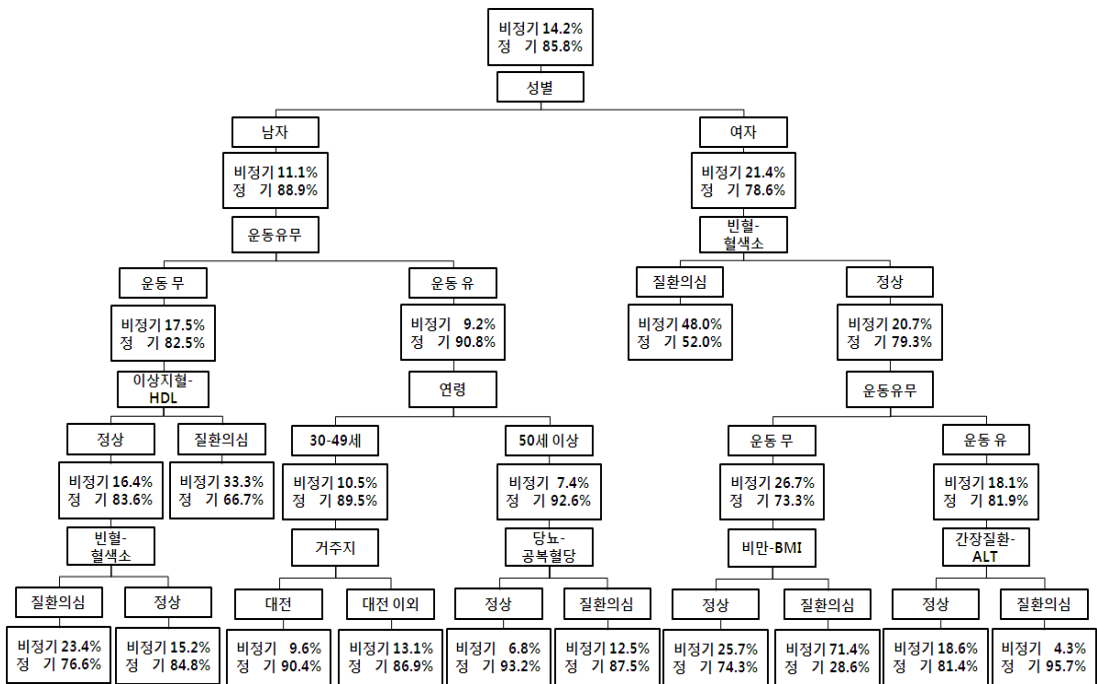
비정기 14.2%
정 기 85.8%

성별

남자

비정기 11.1%
정 기 88.9%

운동유무

운동 무

비정기 17.5%
정 기 82.5%

이상지혈-HDL

정상

비정기 16.4%
정 기 83.6%

빈혈-혈색소

질환의심

비정기 23.4%
정 기 76.6%

정상

비정기 15.2%
정 기 84.8%

질환의심

비정기 33.3%
정 기 66.7%

운동 유

비정기 9.2%
정 기 90.8%

연령

30-49세

비정기 10.5%
정 기 89.5%

거주지

대전

비정기 9.6%
정 기 90.4%

대전 이외

비정기 13.1%
정 기 86.9%

50세 이상

비정기 7.4%
정 기 92.6%

당뇨-공복혈당

정상

비정기 6.8%
정 기 93.2%

질환의심

비정기 12.5%
정 기 87.5%

여자

비정기 21.4%
정 기 78.6%

빈혈-혈색소

질환의심

비정기 48.0%
정 기 52.0%

정상

비정기 20.7%
정 기 79.3%

운동유무

운동 무

비정기 26.7%
정 기 73.3%

비만-BMI

정상

비정기 25.7%
정 기 74.3%

질환의심

비정기 71.4%
정 기 28.6%

운동 유

비정기 18.1%
정 기 81.9%

간장질환-ALT

정상

비정기 18.6%
정 기 81.4%

질환의심

비정기 4.3%
정 기 95.7%